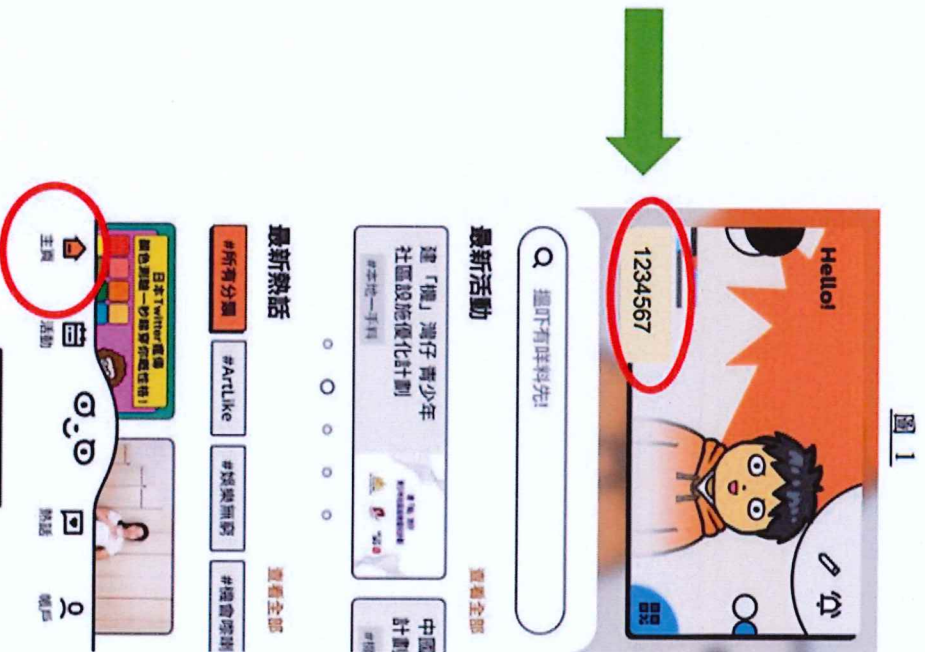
圖 1

Hello!

1234567

睇吓有咩料先!

最新活動

查看全部

建「橋」灣仔 青少年社區設施優化計劃

#本地一手料

中國計劃

最新熱話

查看全部

#所有分類

#ArtLike

#娛樂無窮

#機會唔錯

日本Twitter最後藍色鳥一夕變黑你點睇呢?

主頁

活動

熱話

帳戶